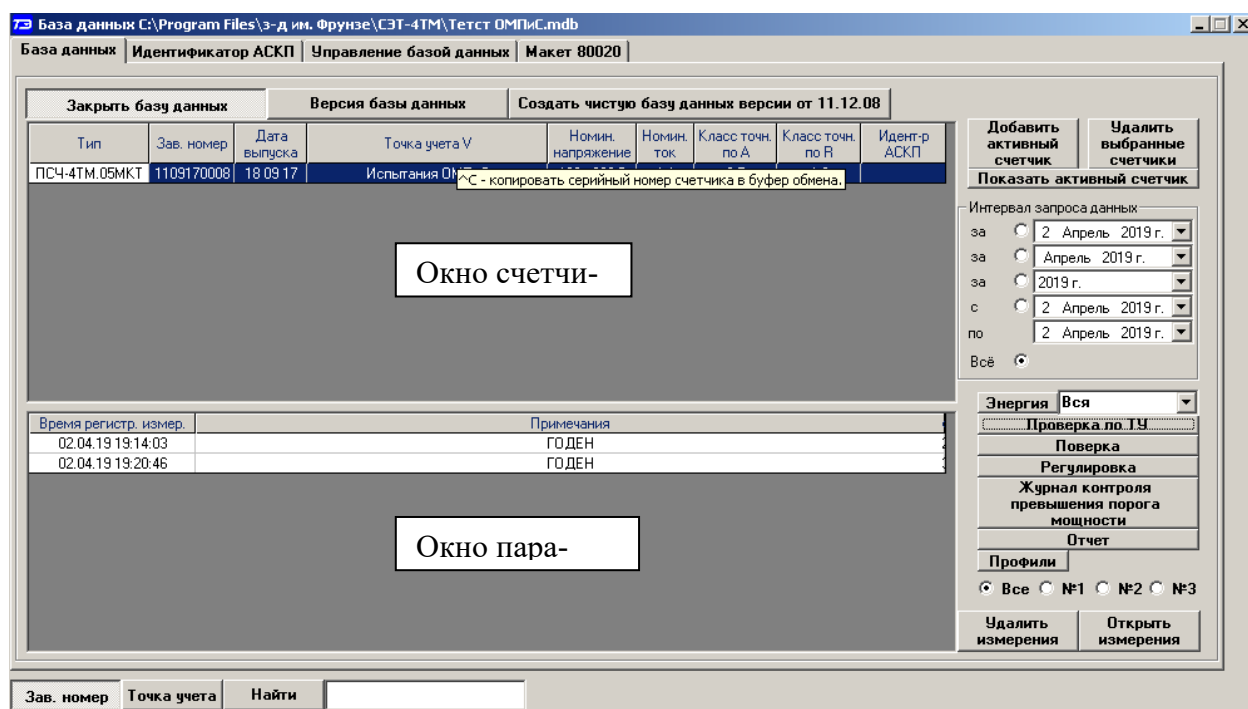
База данных C:\Program Files\з-д им. Фрунзе\СЭТ-4ТМ\Тетст ОМПиС.mdb

База данных | Идентификатор АСКП | Управление базой данных | Макет 80020

Закрыть базу данных | Версия базы данных | Создать чистую базу данных версии от 11.12.08

| Тип | Зав. номер | Дата выпуска | Точка учета V | Номин. напряжение | Номин. ток | Класс точн. по A | Класс точн. по R | Идент-р АСКП |
|---|---|---|---|---|---|---|---|---|
| ПСЧ-4ТМ.05МКТ | 1109170008 | 18 09 17 | Испытания ОМ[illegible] | | | | | |

^C - копировать серийный номер счетчика в буфер обмена.

Добавить активный счетчик
Удалить выбранные счетчики
Показать активный счетчик

Интервал запроса данных
за 2 Апрель 2019 г.
за Апрель 2019 г.
за 2019 г.
с 2 Апрель 2019 г.
по 2 Апрель 2019 г.
Всё

Окно счетчи-

| Время регистр. измер. | Примечания |
|---|---|
| 02.04.19 19:14:03 | ГОДЕН |
| 02.04.19 19:20:46 | ГОДЕН |

Окно пара-

Энергия Вся
Проверка по ТУ
Поверка
Регулировка
Журнал контроля превышения порога мощности
Отчет
Профили
Все №1 №2 №3
Удалить измерения
Открыть измерения

Зав. номер | Точка учета | Найти